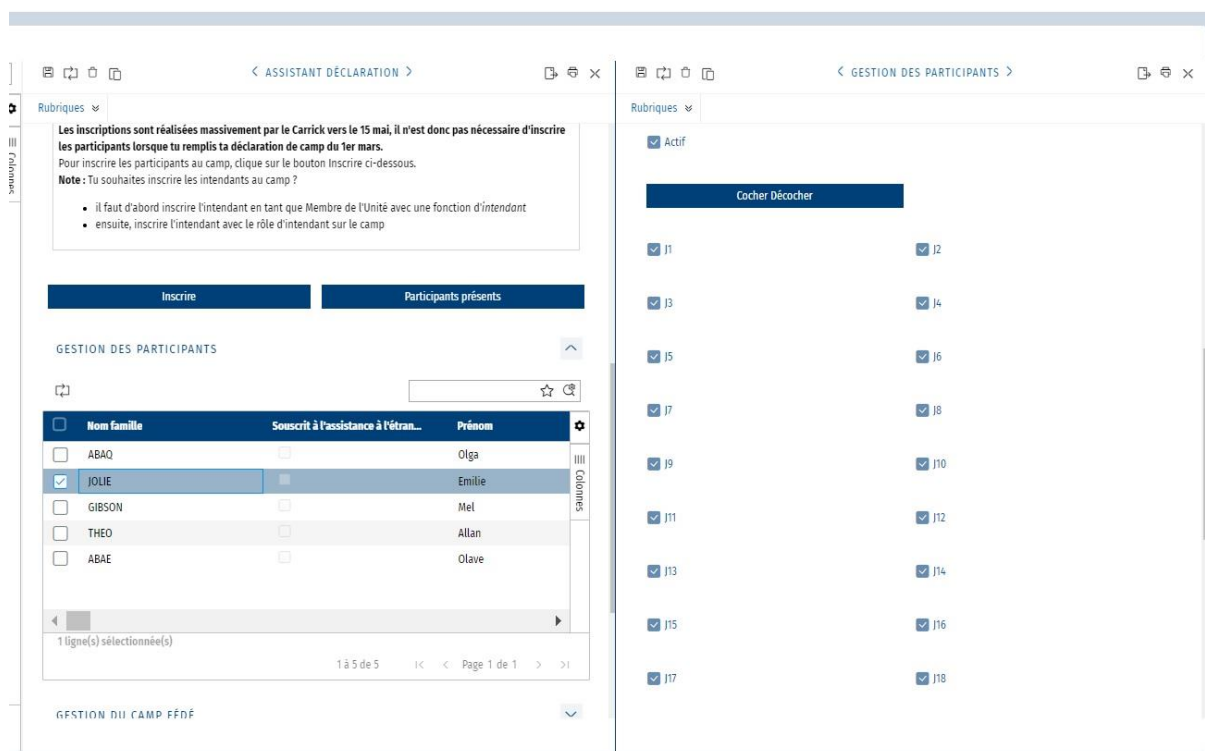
< ASSISTANT DÉCLARATION >

Rubriques ≫

Colonnes

**Les inscriptions sont réalisées massivement par le Carrick vers le 15 mai, il n'est donc pas nécessaire d'inscrire les participants lorsque tu remplis ta déclaration de camp du 1er mars.**
Pour inscrire les participants au camp, clique sur le bouton Inscrire ci-dessous.
**Note :** Tu souhaites inscrire les intendants au camp ?

- il faut d'abord inscrire l'intendant en tant que Membre de l'Unité avec une fonction d'*intendant*
- ensuite, inscrire l'intendant avec le rôle d'intendant sur le camp

Inscrire

Participants présents

GESTION DES PARTICIPANTS

| Nom famille | Souscrit à l'assistance à l'étran... | Prénom |
|---|---|---|
| ABAQ | | Olga |
| JOLIE | | Emilie |
| GIBSON | | Mel |
| THEO | | Allan |
| ABAE | | Olave |

Colonnes

1 ligne(s) sélectionnée(s)

1 à 5 de 5 |< < Page 1 de 1 > >|

GESTION DU CAMP FÉDÉ

< GESTION DES PARTICIPANTS >

Rubriques ≫

Actif

Cocher Décocher

J1 J2
J3 J4
J5 J6
J7 J8
J9 J10
J11 J12
J13 J14
J15 J16
J17 J18